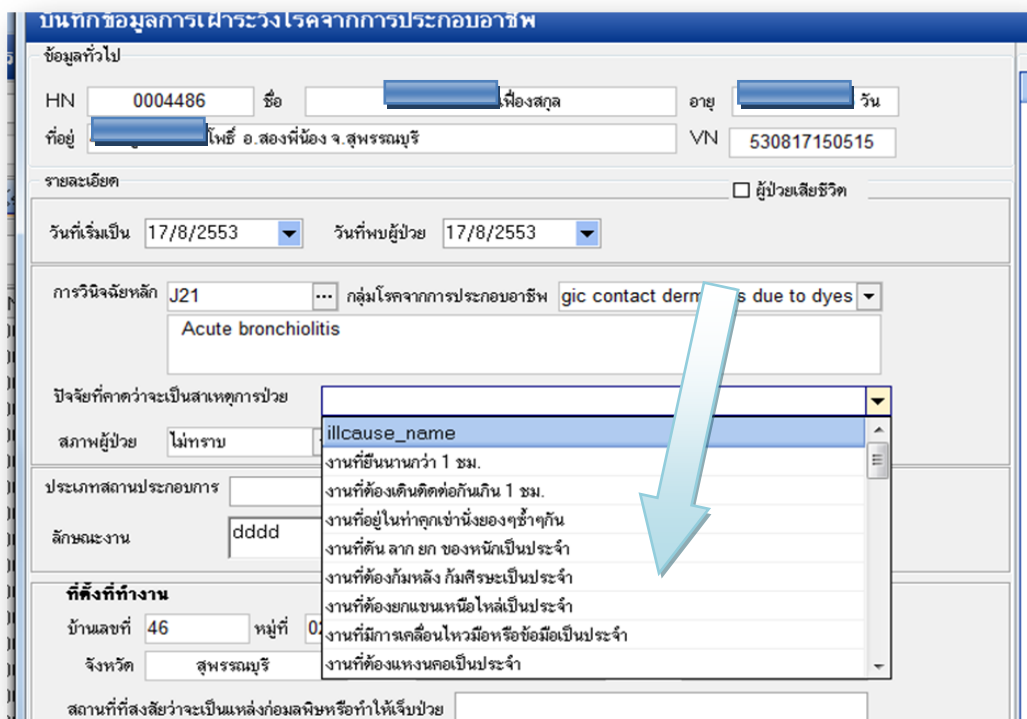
บันทึกข้อมูลการเฝ้าระวังโรคจากการประกอบอาชีพ

ข้อมูลทั่วไป

HN 0004486 ชื่อ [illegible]เฟื่องสกุล อายุ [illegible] วัน

ที่อยู่ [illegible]โพธิ์ อ.สองพี่น้อง จ.สุพรรณบุรี VN 530817150515

รายละเอียด

☐ ผู้ป่วยเสียชีวิต

วันที่เริ่มเป็น 17/8/2553 วันที่พบผู้ป่วย 17/8/2553

การวินิจฉัยหลัก J21 ... กลุ่มโรคจากการประกอบอาชีพ gic contact derm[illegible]s due to dyes

Acute bronchiolitis

ปัจจัยที่คาดว่าจะเป็นสาเหตุการป่วย

สภาพผู้ป่วย ไม่ทราบ

illcause_name
งานที่ยืนนานกว่า 1 ชม.
งานที่ต้องเดินติดต่อกันเกิน 1 ชม.
งานที่อยู่ในท่าคุกเข่านั่งยองๆซ้ำๆกัน
งานที่ดัน ลาก ยก ของหนักเป็นประจำ
งานที่ต้องก้มหลัง ก้มศีรษะเป็นประจำ
งานที่ต้องยกแขนเหนือไหล่เป็นประจำ
งานที่มีการเคลื่อนไหวมือหรือข้อมือเป็นประจำ
งานที่ต้องแหงนคอเป็นประจำ

ประเภทสถานประกอบการ

ลักษณะงาน dddd

ที่ตั้งที่ทำงาน

บ้านเลขที่ 46 หมู่ที่ 0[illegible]

จังหวัด สุพรรณบุรี

สถานที่ที่สงสัยว่าจะเป็นแหล่งก่อมลพิษหรือทำให้เจ็บป่วย